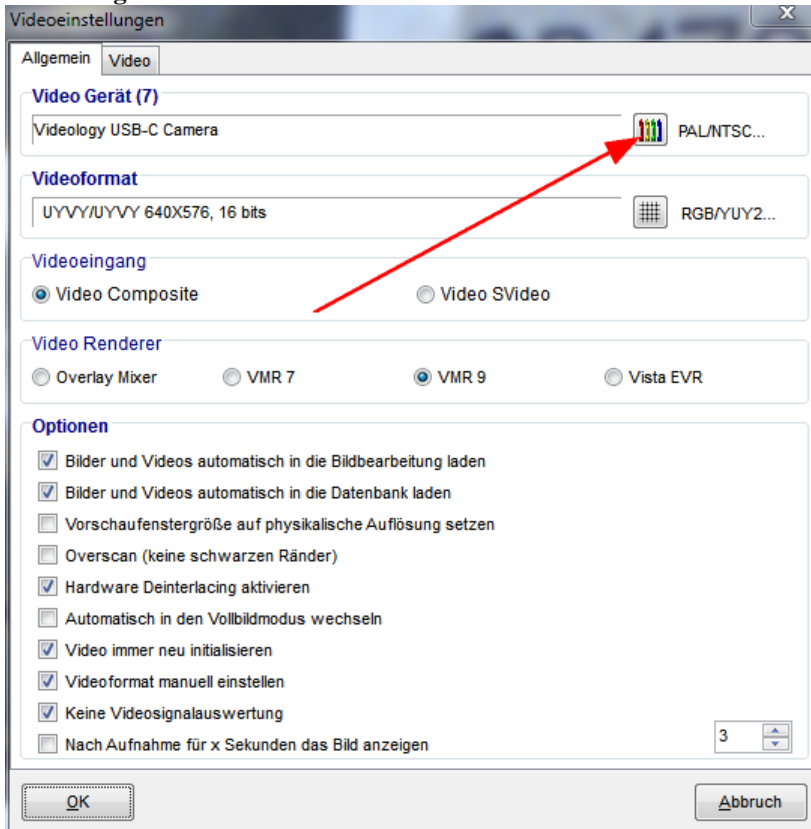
Videoeinstellungen

Allgemein | Video

Video Gerät (7)
Videology USB-C Camera
PAL/NTSC...

Videoformat
UYVY/UYVY 640X576, 16 bits
RGB/YUY2...

Videoeingang
Video Composite
Video SVideo

Video Renderer
Overlay Mixer
VMR 7
VMR 9
Vista EVR

Optionen
Bilder und Videos automatisch in die Bildbearbeitung laden
Bilder und Videos automatisch in die Datenbank laden
Vorschaufenstergröße auf physikalische Auflösung setzen
Overscan (keine schwarzen Ränder)
Hardware Deinterlacing aktivieren
Automatisch in den Vollbildmodus wechseln
Video immer neu initialisieren
Videoformat manuell einstellen
Keine Videosignalauswertung
Nach Aufnahme für x Sekunden das Bild anzeigen
3

OK
Abbruch